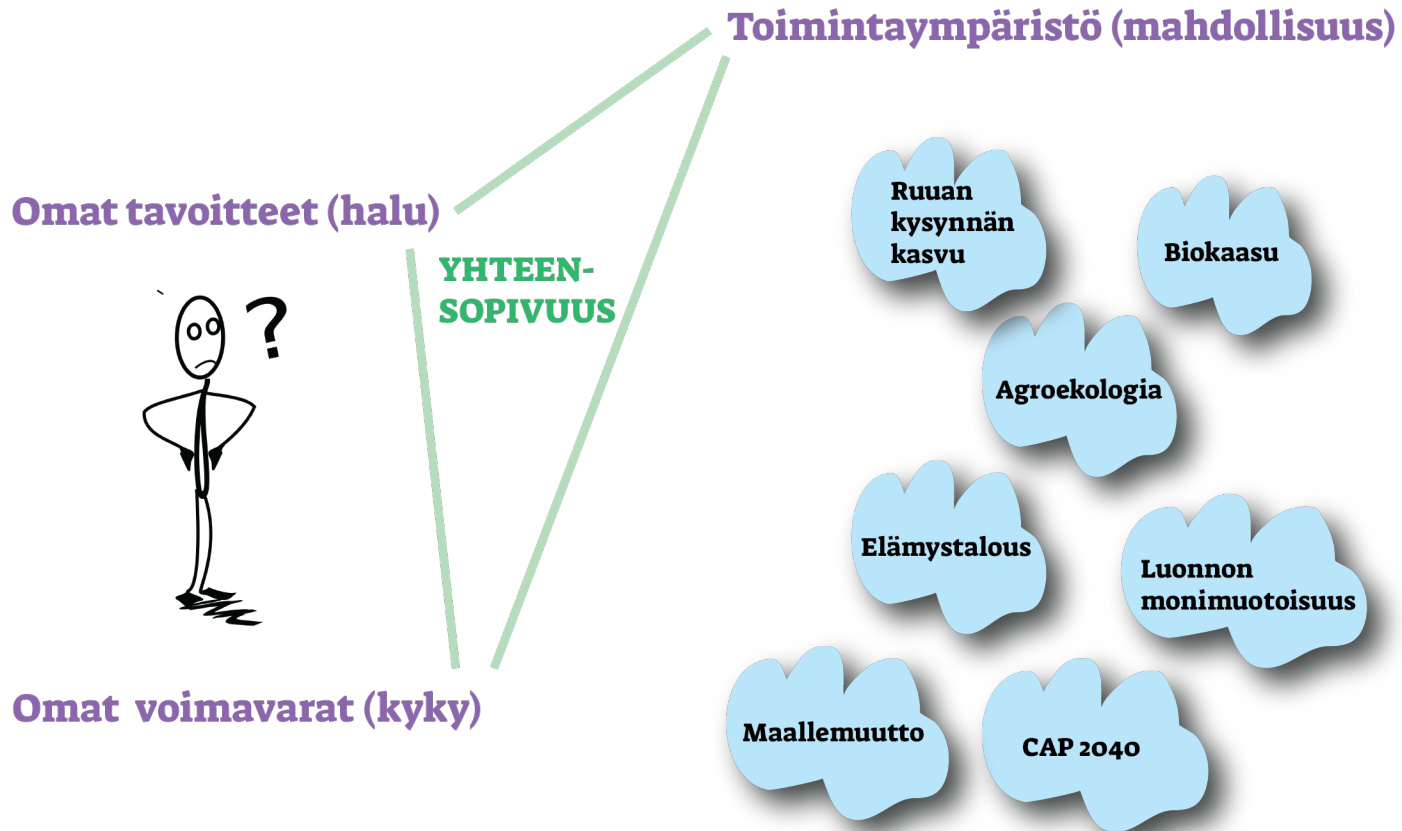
Toimintaympäristö (mahdollisuus)

Omat tavoitteet (halu)

YHTEEN-
SOPIVUUS

?

Omat voimavarat (kyky)

Ruuan kysynnän kasvu

Biokaasu

Agroekologia

Elämystalous

Luonnon monimuotoisuus

Maallemuutto

CAP 2040